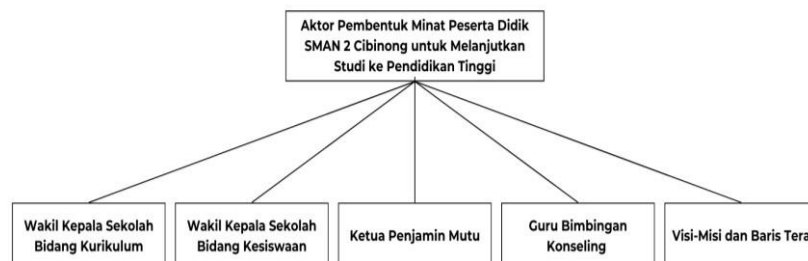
Aktor Pembentuk Minat Peserta Didik SMAN 2 Cibinong untuk Melanjutkan Studi ke Pendidikan Tinggi

Wakil Kepala Sekolah Bidang Kurikulum

Wakil Kepala Sekolah Bidang Kesiswaan

Ketua Penjamin Mutu

Guru Bimbingan Konseling

Visi-Misi dan Baris Tera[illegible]